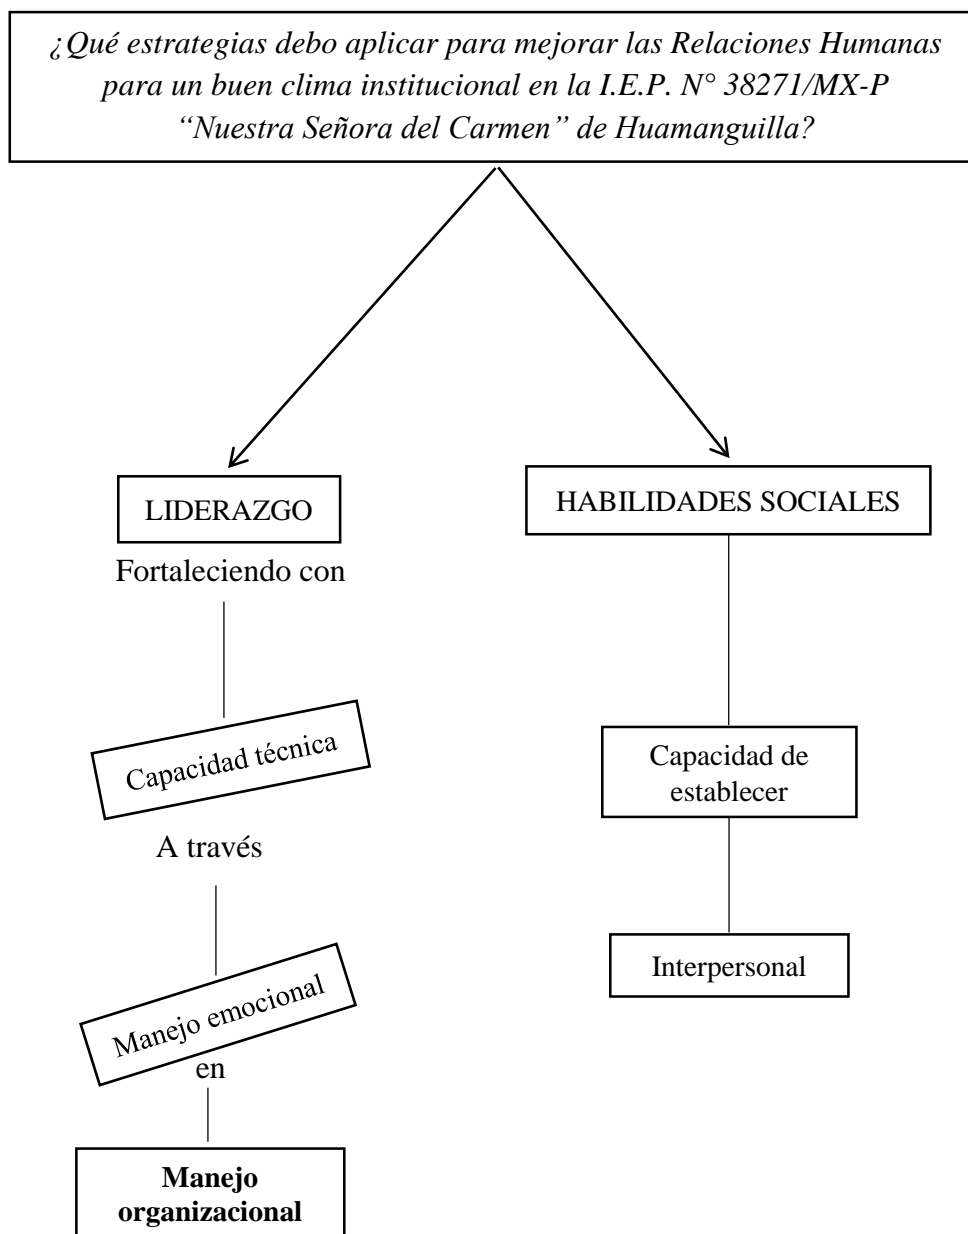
¿Qué estrategias debo aplicar para mejorar las Relaciones Humanas para un buen clima institucional en la I.E.P. N° 38271/MX-P "Nuestra Señora del Carmen" de Huamanguilla?

LIDERAZGO

Fortaleciendo con

Capacidad técnica

A través

Manejo emocional

en

**Manejo organizacional**

HABILIDADES SOCIALES

Capacidad de establecer

Interpersonal